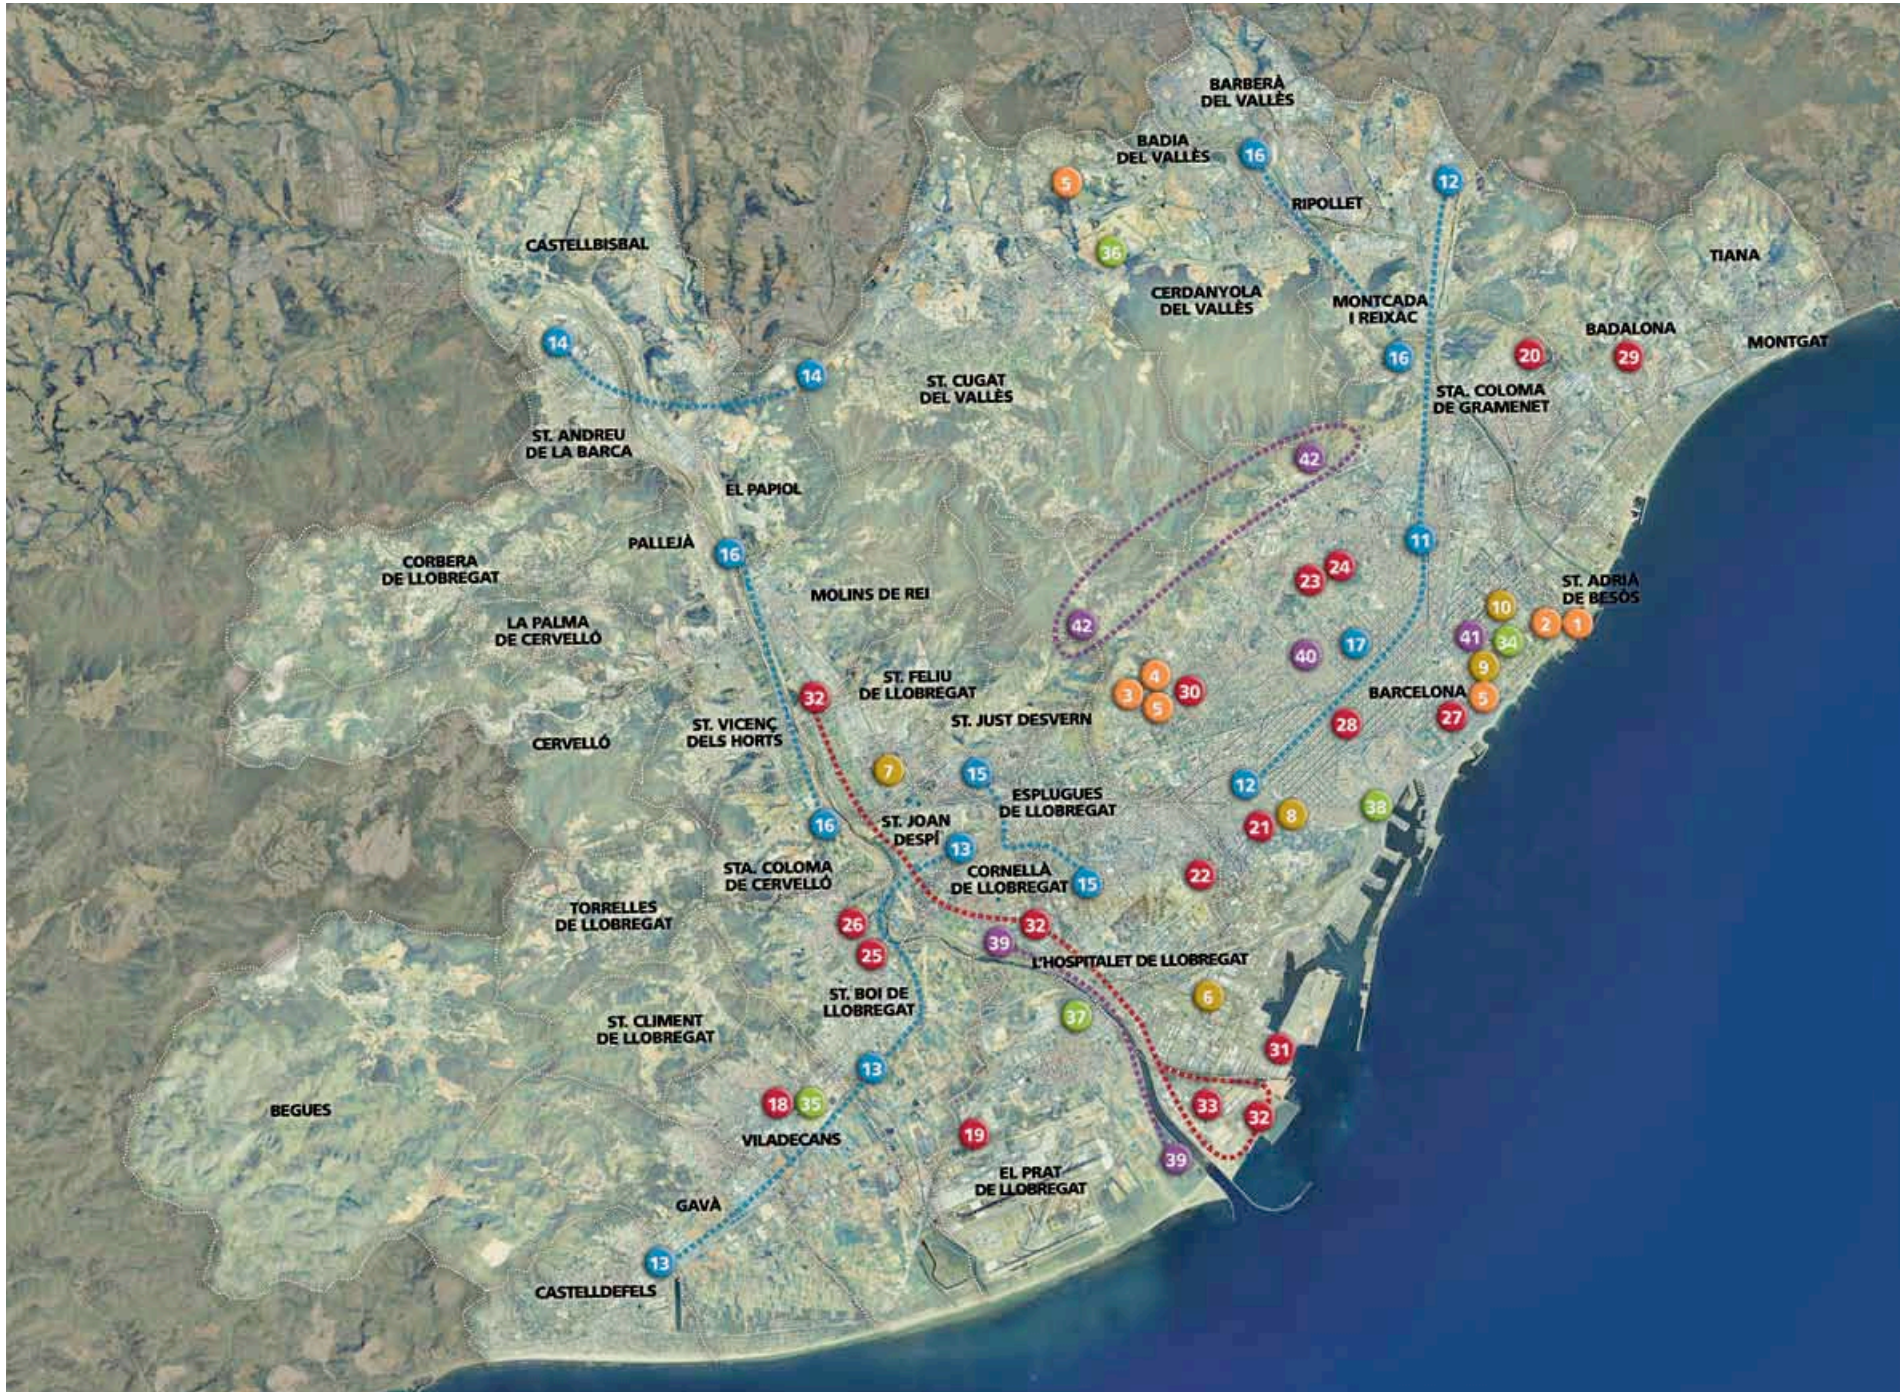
BARBERÀ DEL VALLÈS

BADIA DEL VALLÈS

16

5

12

RIPOLLET

CASTELLBISBAL

36

CERDANYOLA DEL VALLÈS

MONTCADA I REIXAC

TIANA

BADALONA

MONTGAT

14

14

16

20

29

ST. CUGAT DEL VALLÈS

STA. COLOMA DE GRAMENET

ST. ANDREU DE LA BARCA

42

EL PAPIOL

11

PALLEJÀ

16

CORBERA DE LLOBREGAT

24

23

ST. ADRIÀ DE BESÒS

MOLINS DE REI

10

LA PALMA DE CERVELLÓ

42

41

34

2

1

17

40

4

9

ST. FELIU DE LLOBREGAT

3

30

BARCELONA

5

32

5

27

ST. JUST DESVERN

ST. VICENÇ DELS HORTS

28

CERVELLÓ

7

15

ESPLUGUES DE LLOBREGAT

12

38

16

ST. JOAN DESPÍ

21

8

13

STA. COLOMA DE CERVELLÓ

CORNELLÀ DE LLOBREGAT

15

22

TORRELLES DE LLOBREGAT

26

39

32

25

L'HOSPITALET DE LLOBREGAT

ST. BOI DE LLOBREGAT

6

ST. CLIMENT DE LLOBREGAT

37

31

13

BEGUES

18

35

33

32

VILADECANS

19

39

EL PRAT DE LLOBREGAT

GAVÀ

13

CASTELLDEFELS